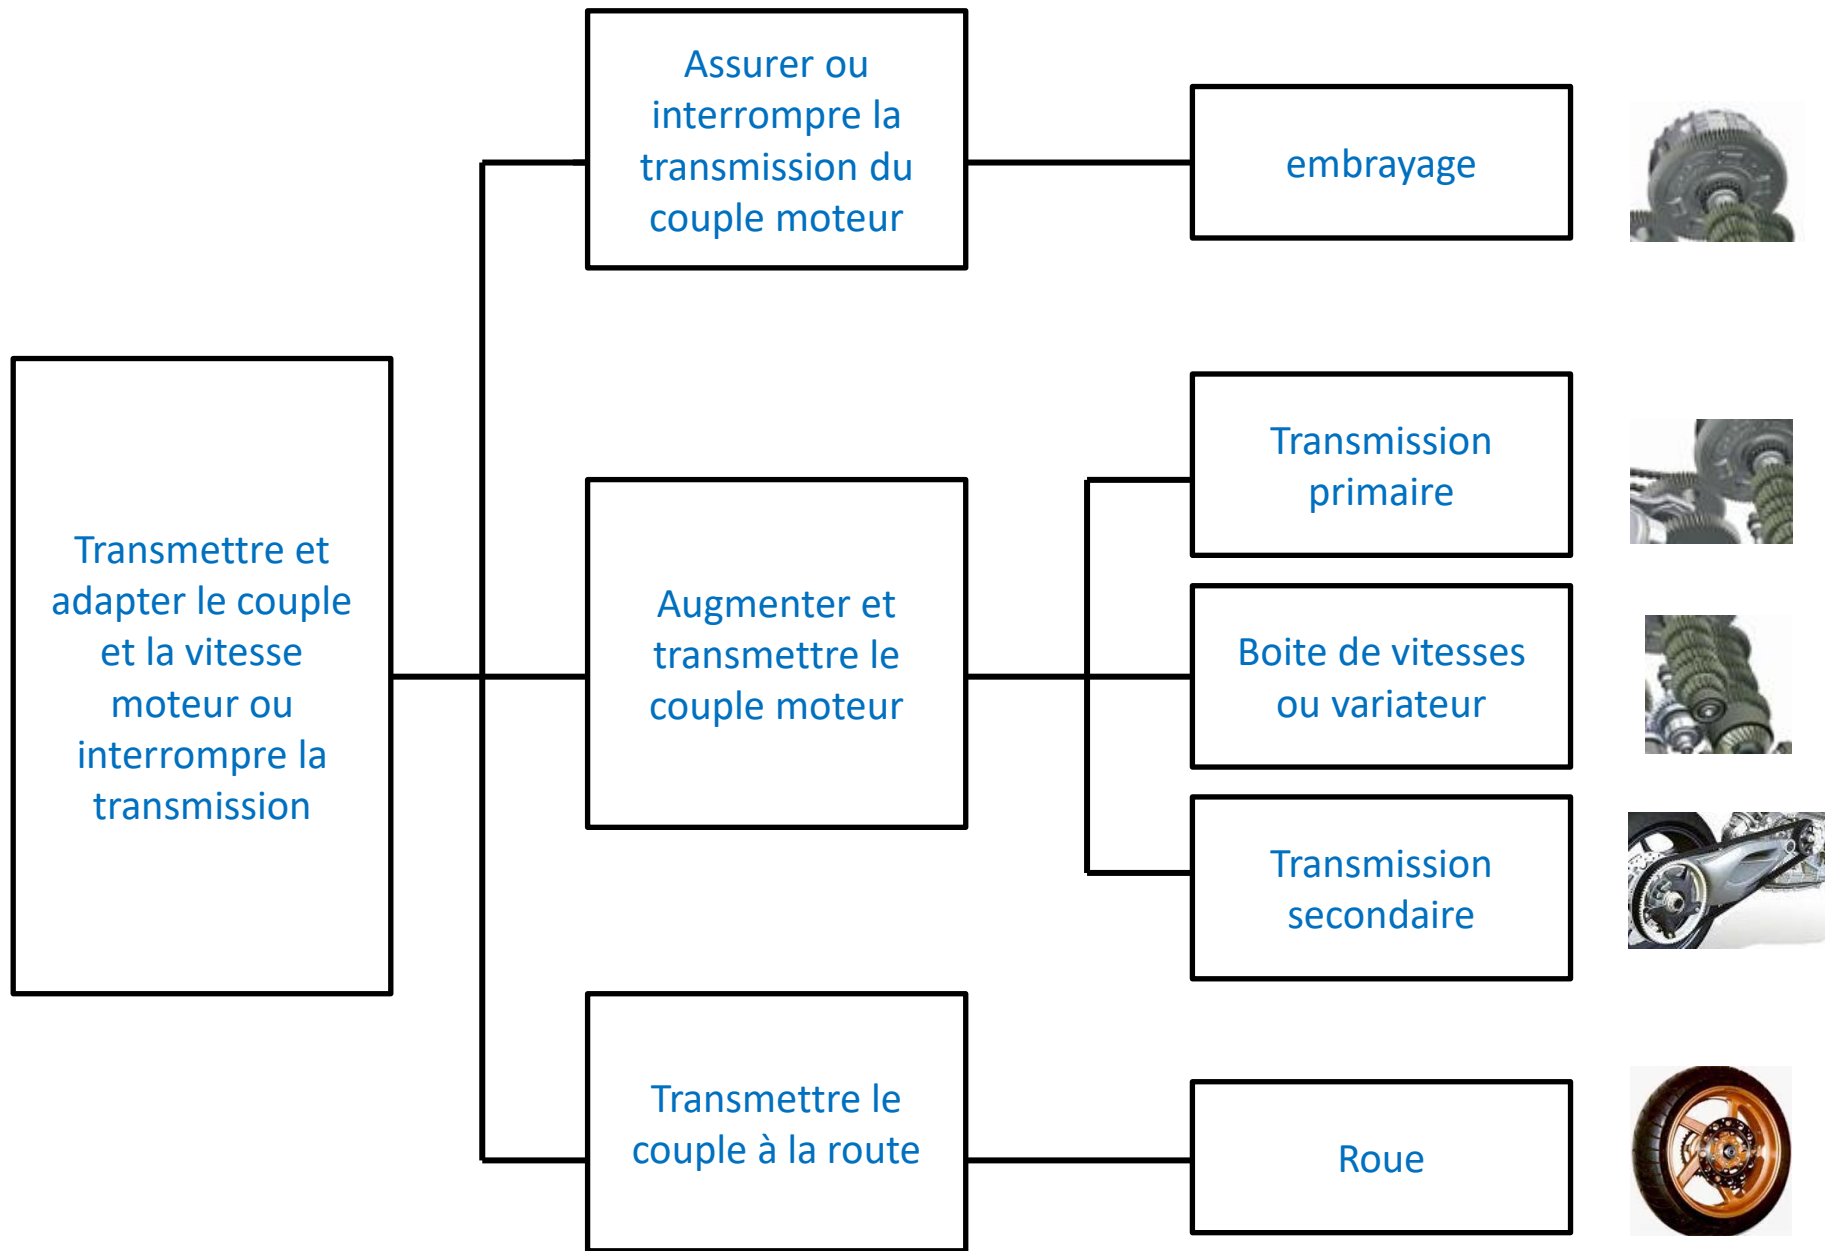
Transmettre et adapter le couple et la vitesse moteur ou interrompre la transmission

Assurer ou interrompre la transmission du couple moteur

embrayage

Augmenter et transmettre le couple moteur

Transmission primaire

Boite de vitesses ou variateur

Transmission secondaire

Transmettre le couple à la route

Roue